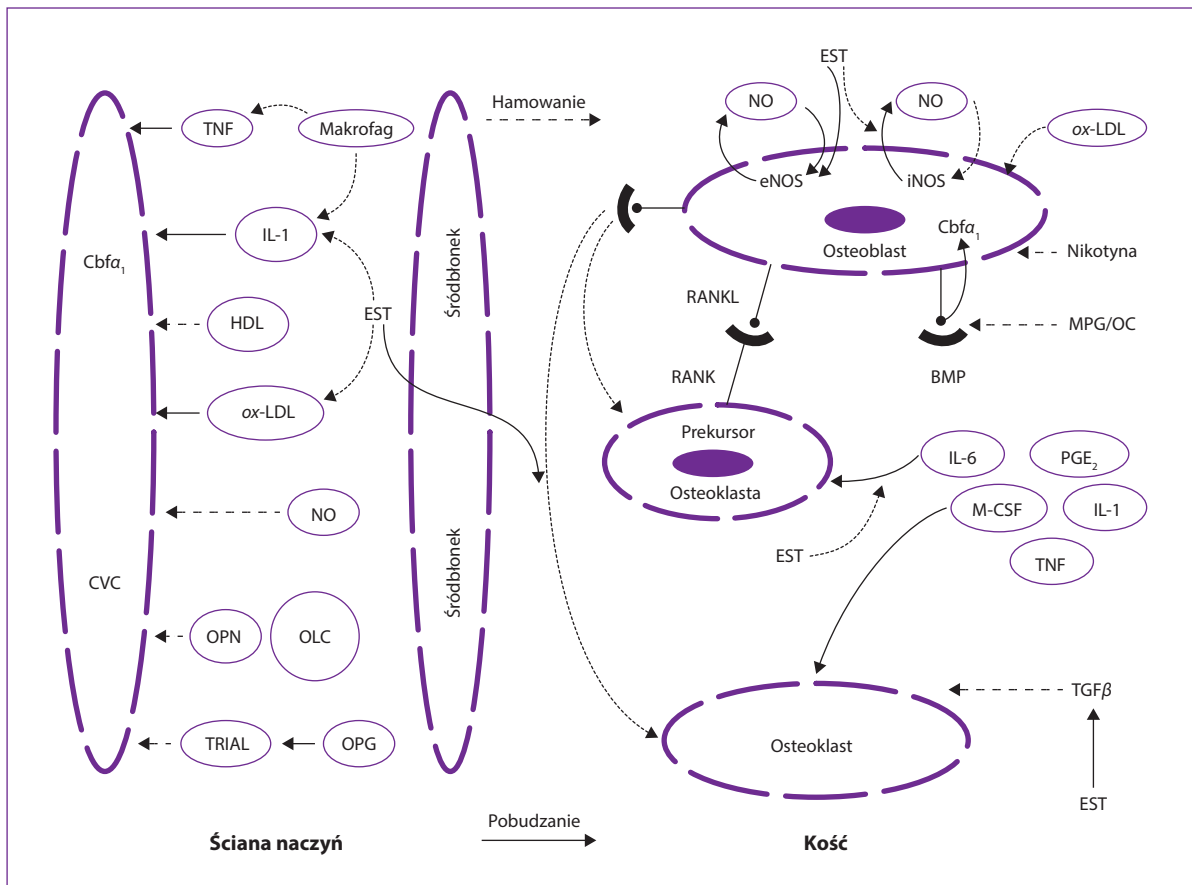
Hamowanie

TNF
Makrofag
IL-1
Cbf$\alpha_1$
HDL
EST
Śródbłonek
ox-LDL
NO
CVC
Śródbłonek
OPN
OLC
TRIAL
OPG

EST
NO
NO
ox-LDL
eNOS
iNOS
Osteoblast
Cbf$\alpha_1$
Nikotyna
RANKL
MPG/OC
RANK
BMP
Prekursor
Osteoklasta
IL-6
PGE$_2$
M-CSF
IL-1
EST
TNF
TGF$\beta$
Osteoklast
EST

Ściana naczyń
Pobudzanie
Kość